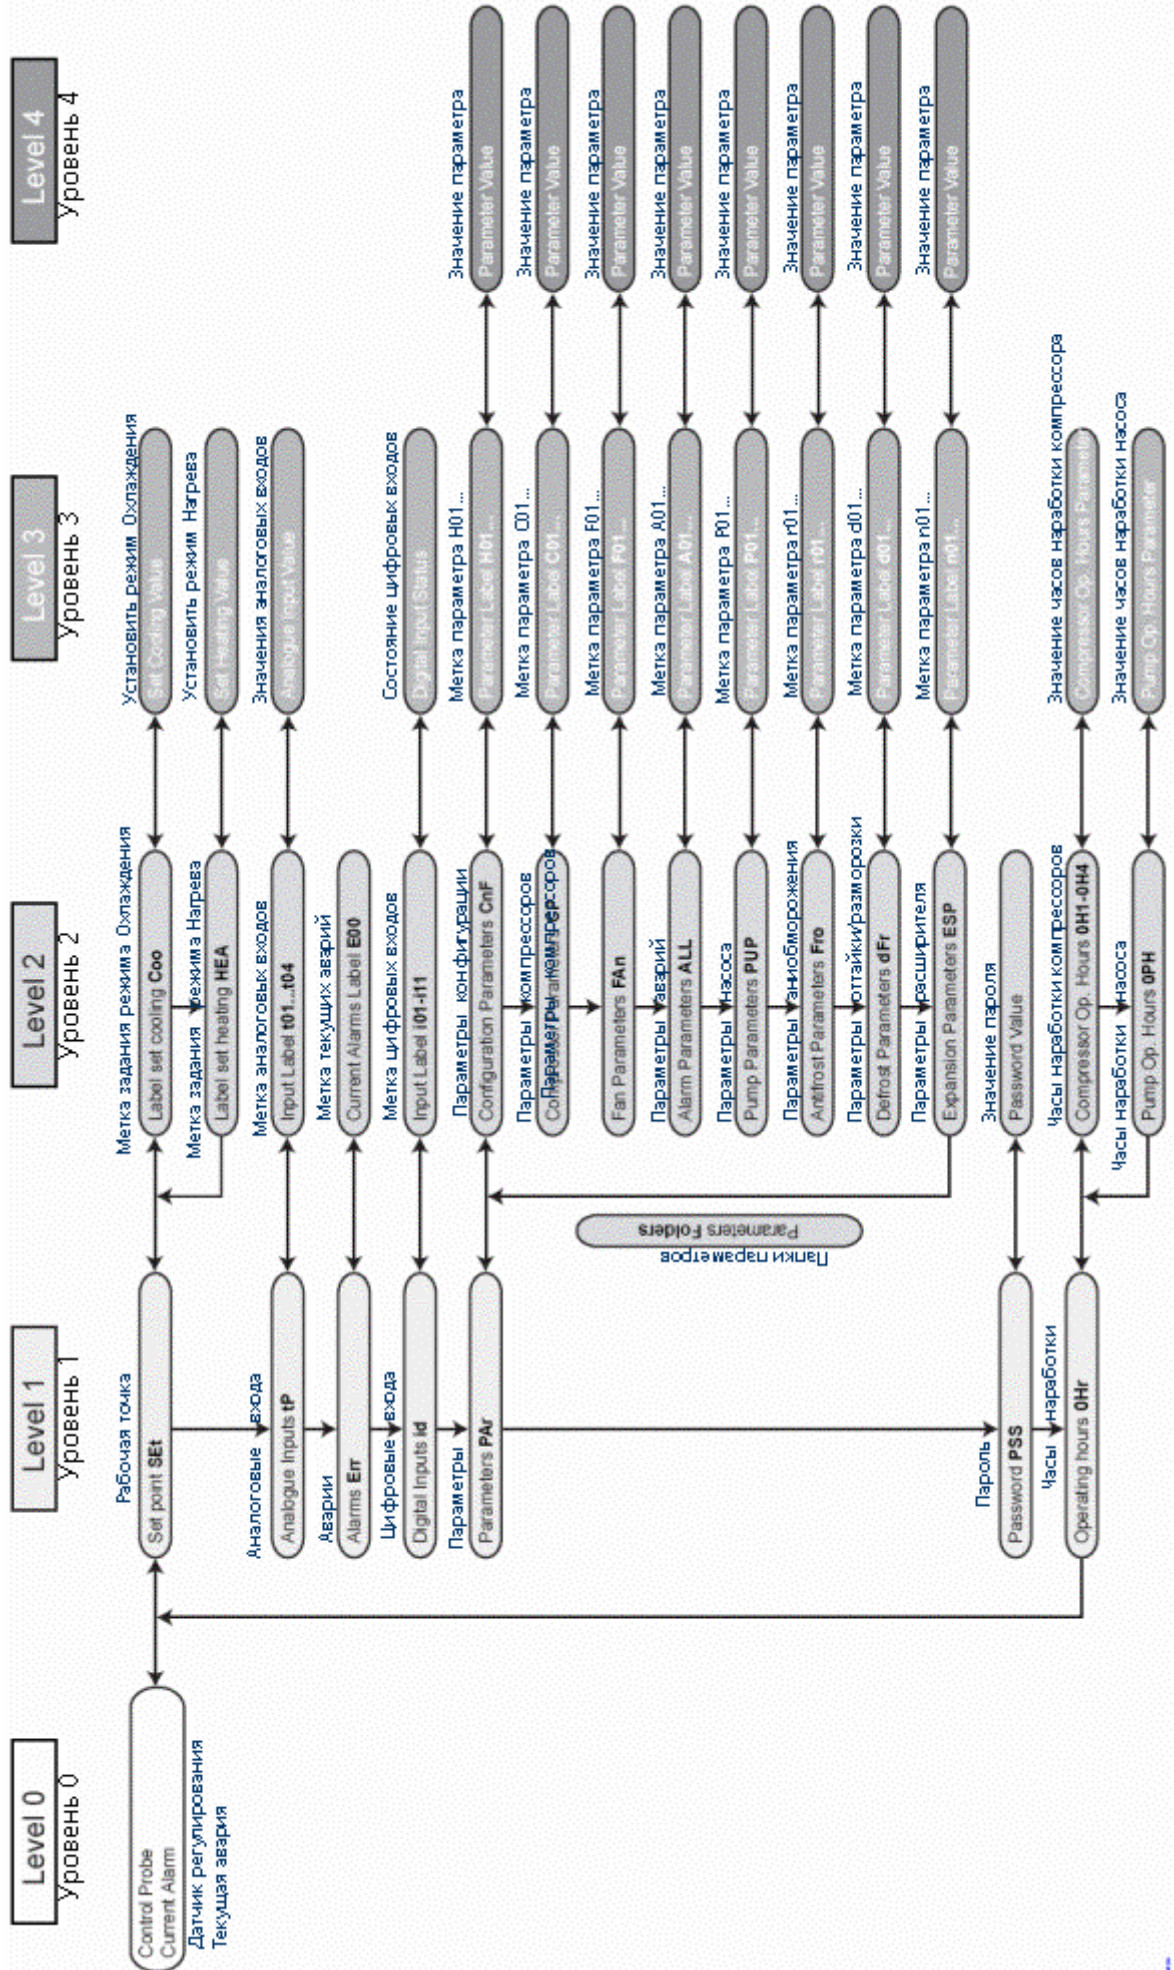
Level 0
Уровень 0

Level 1
Уровень 1

Level 2
Уровень 2

Level 3
Уровень 3

Level 4
Уровень 4

Control Probe
Current Alarm
Датчик регулирования
Текущая авария

Рабочая точка
Set point SEt

Аналоговые входа
Analogue Inputs tP

Аварии
Alarms Err

Цифровые входа
Digital Inputs id

Параметры
Parameters PAr

Пароль
Password PSS

Часы наработки
Operating hours 0Hr

Папки параметров
Parameters Folders

Метка задания режима Охлаждения
Label set cooling Coo

Метка задания режима Нагрева
Label set heating HEA

Метка аналоговых входов
Input Label t01...t04

Метка текущих аварий
Current Alarms Label E00

Метка цифровых входов
Input Label i01-i11

Параметры конфигурации
Configuration Parameters CnF

Параметры компрессоров
Compressor Parameters CP

Fan Parameters FAn

Параметры аварий
Alarm Parameters ALL

Параметры насоса
Pump Parameters PUP

Параметры антиобморожения
Antifrost Parameters Fro

Параметры оттайки/разморозки
Defrost Parameters dFr

Параметры расширителя
Expansion Parameters ESP

Значение пароля
Password Value

Часы наработки компрессоров
Compressor Op. Hours 0H1-0H4

Часы наработки насоса
Pump Op. Hours 0PH

Установить режим Охлаждения
Set Cooling Value

Установить режим Нагрева
Set Heating Value

Значения аналоговых входов
Analogue Input Value

Состояние цифровых входов
Digital Input Status

Метка параметра H01...
Parameter Label H01...

Метка параметра C01...
Parameter Label C01...

Метка параметра F01...
Parameter Label F01...

Метка параметра A01...
Parameter Label A01...

Метка параметра P01...
Parameter Label P01...

Метка параметра r01...
Parameter Label r01...

Метка параметра d01...
Parameter Label d01...

Метка параметра n01...
Parameter Label n01...

Значение часов наработки компрессора
Compressor Op. Hours Parameter

Значение часов наработки насоса
Pump Op. Hours Parameter

Значение параметра
Parameter Value

Значение параметра
Parameter Value

Значение параметра
Parameter Value

Значение параметра
Parameter Value

Значение параметра
Parameter Value

Значение параметра
Parameter Value

Значение параметра
Parameter Value

Значение параметра
Parameter Value